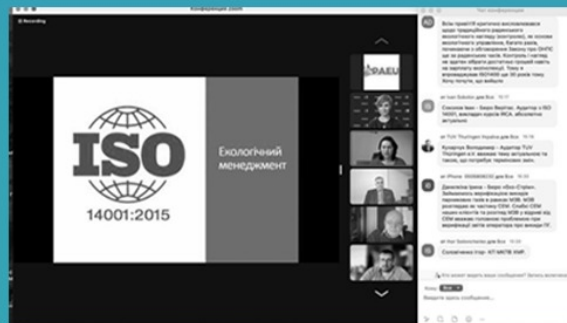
Конференция Zoom

Recording

ISO

14001:2015

Екологічний менеджмент

PAEU

Чат конференції

Всім привіт!Я критично висловлювався щодо традиційного радіаційного екологічного нагляду (контролю), на основі екологічного управління, багато разів. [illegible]

от Ivan Sobolev для Все

Соколов Іван - Бюро Верітас. Аудитор з ISO 14001, викладач курсів ІRCA, абсолютно актуально

от TUV Thuringen Ukraine для Все

Кулартук Володимир - Аудитор TUV Thuringen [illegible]

от iPhone для Все

Данилейко Ірина - Бюро «Еко-Стріам». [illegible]

от Ivan Sobolev для Все

Солов'єнко Ігор - КП МКПВ НАР.

Кому: Все

Введите здесь сообщение...